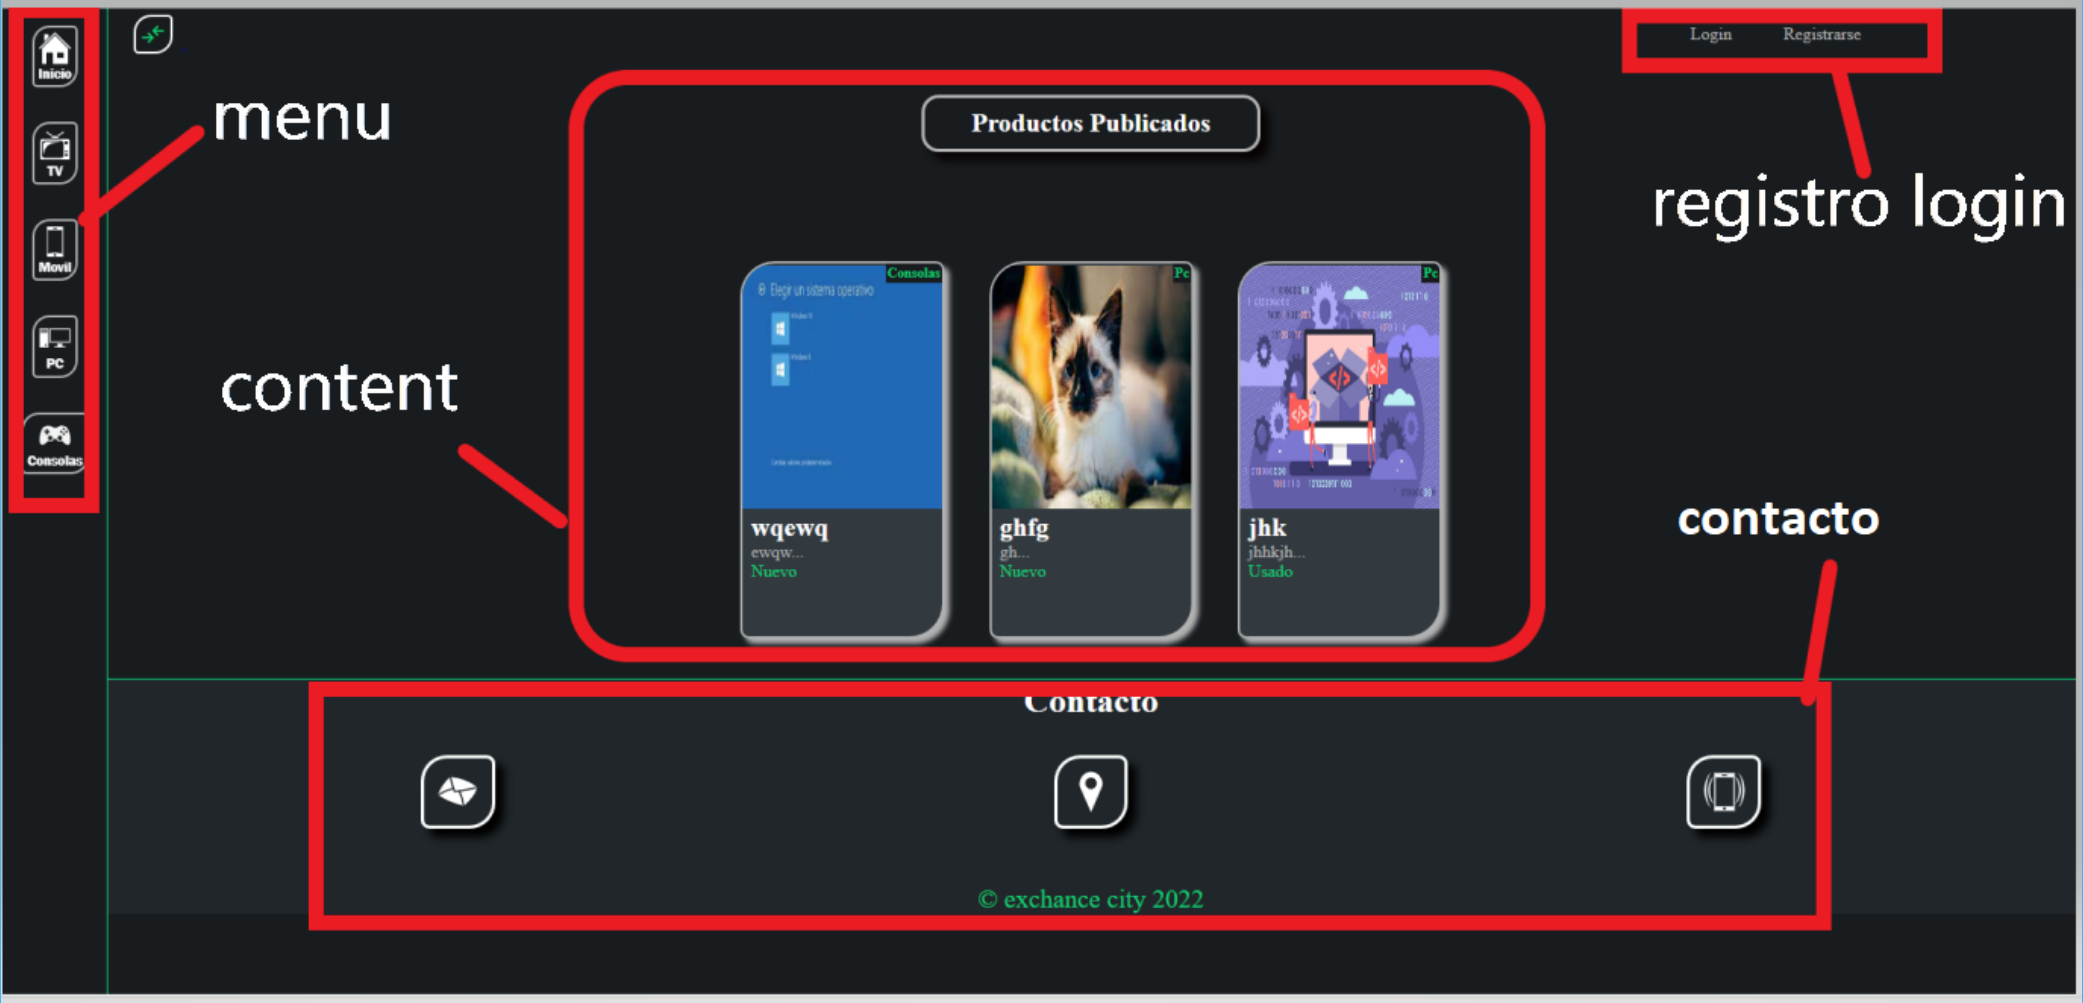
Inicio
TV
Movil
PC
Consolas

menu

Login Registrarse

registro login

Productos Publicados

content

Consolas
Elegir un sistema operativo
wqewq
ewqw...
Nuevo

Pc
ghfg
gh...
Nuevo

Pc
jhk
jhhkjh...
Usado

contacto

Contacto

© exchance city 2022